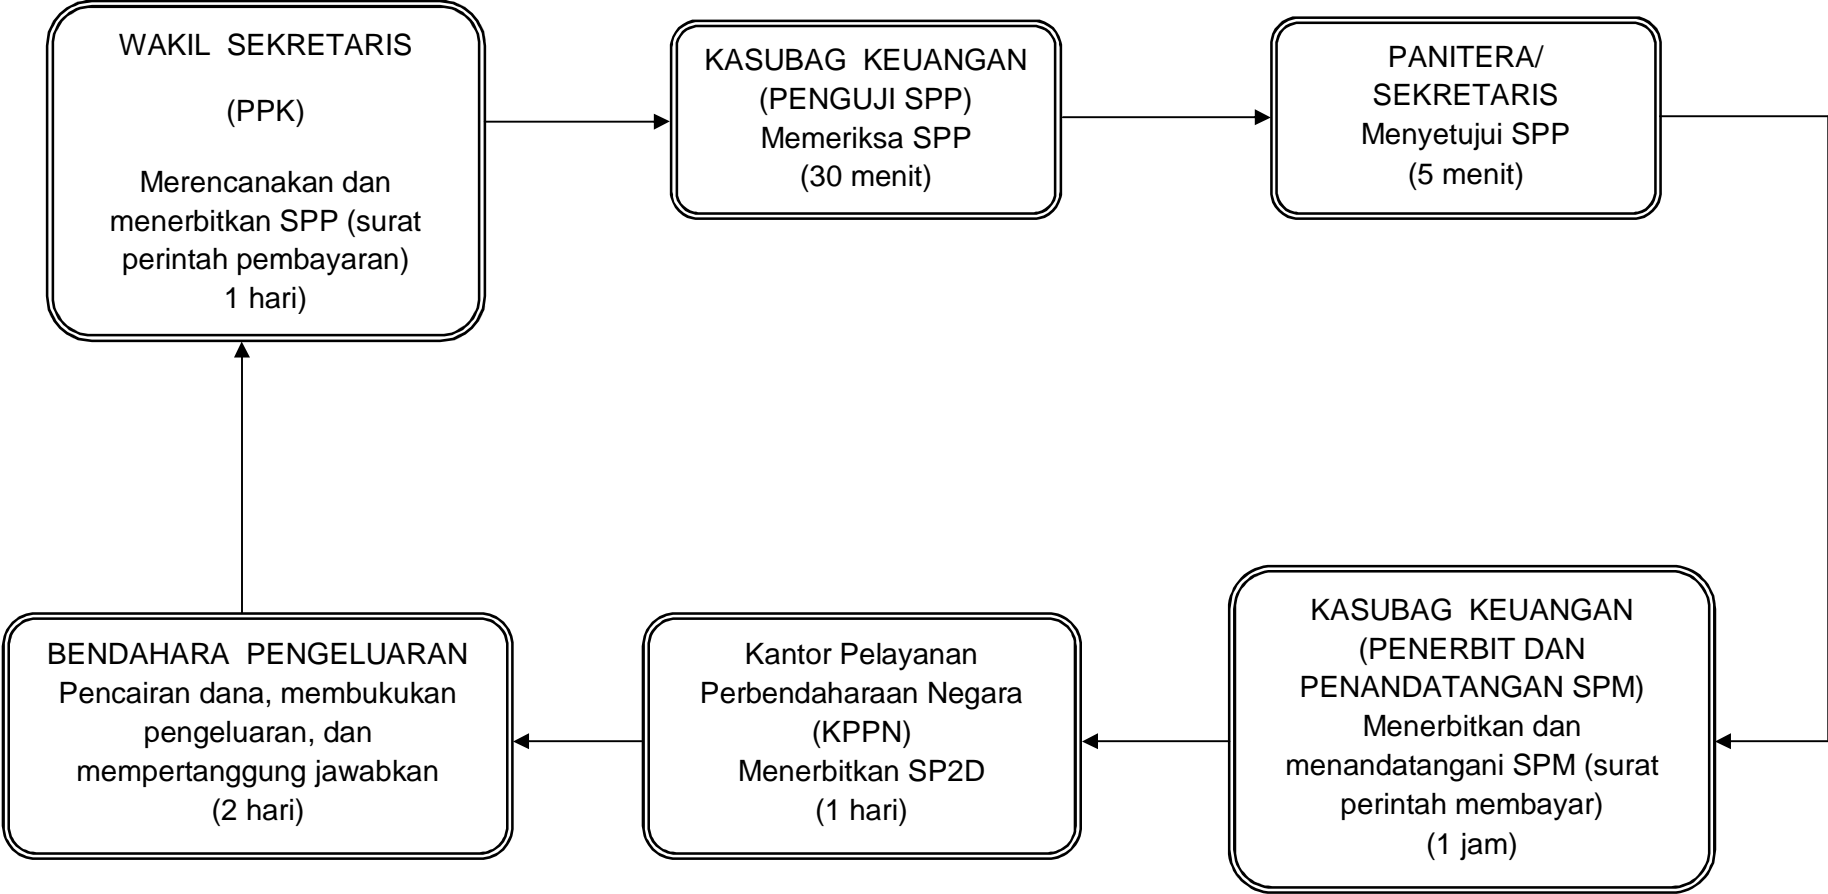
WAKIL SEKRETARIS

(PPK)

Merencanakan dan menerbitkan SPP (surat perintah pembayaran)
1 hari)

KASUBAG KEUANGAN
(PENGUJI SPP)
Memeriksa SPP
(30 menit)

PANITERA/
SEKRETARIS
Menyetujui SPP
(5 menit)

KASUBAG KEUANGAN
(PENERBIT DAN PENANDATANGAN SPM)
Menerbitkan dan menandatangani SPM (surat perintah membayar)
(1 jam)

Kantor Pelayanan Perbendaharaan Negara
(KPPN)
Menerbitkan SP2D
(1 hari)

BENDAHARA PENGELUARAN
Pencairan dana, membukukan pengeluaran, dan mempertanggung jawabkan
(2 hari)